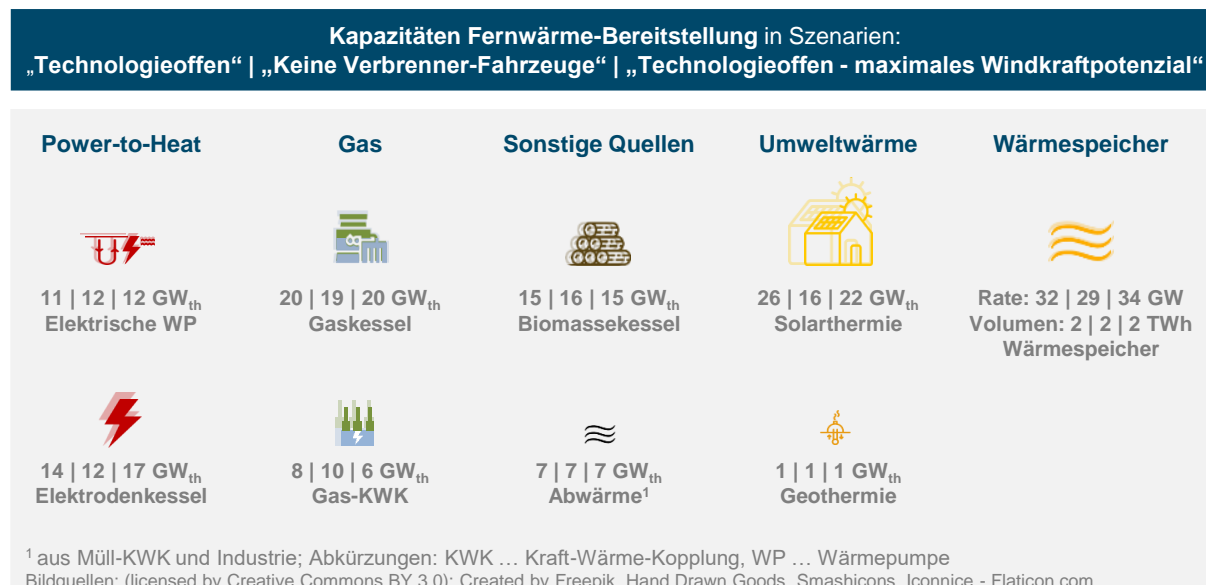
**Kapazitäten Fernwärme-Bereitstellung** in Szenarien:
**„Technologieoffen“ | „Keine Verbrenner-Fahrzeuge“ | „Technologieoffen - maximales Windkraftpotenzial“**

**Power-to-Heat**

**11 | 12 | 12 $GW_{th}$**
**Elektrische WP**

**14 | 12 | 17 $GW_{th}$**
**Elektrodenkessel**

**Gas**

**20 | 19 | 20 $GW_{th}$**
**Gaskessel**

**8 | 10 | 6 $GW_{th}$**
**Gas-KWK**

**Sonstige Quellen**

**15 | 16 | 15 $GW_{th}$**
**Biomassekessel**

**7 | 7 | 7 $GW_{th}$**
**Abwärme$^1$**

**Umweltwärme**

**26 | 16 | 22 $GW_{th}$**
**Solarthermie**

**1 | 1 | 1 $GW_{th}$**
**Geothermie**

**Wärmespeicher**

**Rate: 32 | 29 | 34 GW**
**Volumen: 2 | 2 | 2 TWh**
**Wärmespeicher**

$^1$ aus Müll-KWK und Industrie; Abkürzungen: KWK … Kraft-Wärme-Kopplung, WP … Wärmepumpe
Bildquellen: (licensed by Creative Commons BY 3.0): Created by Freepik, Hand Drawn Goods, Smashicons, Iconnice - Flaticon.com